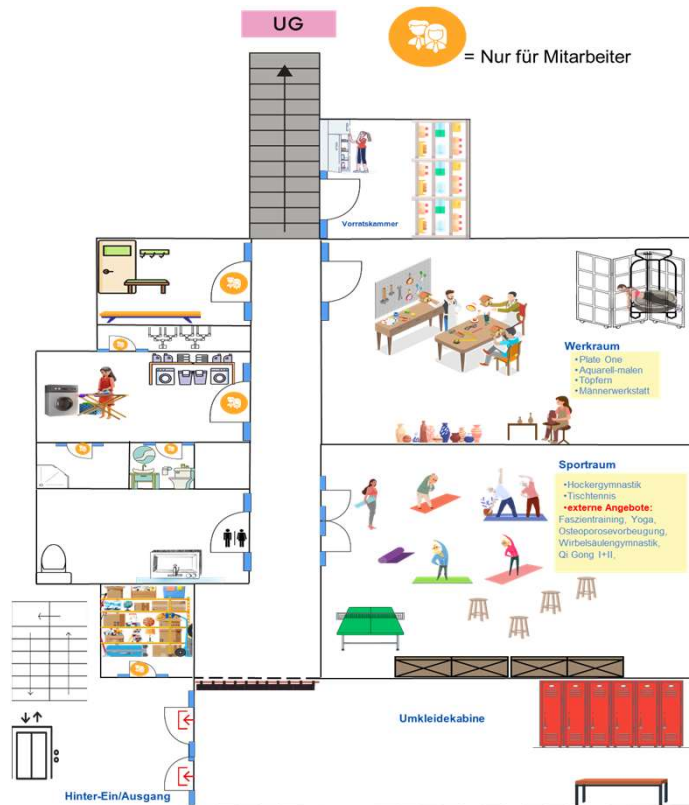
UG

= Nur für Mitarbeiter

Vorratskammer

Werkraum
•Plate One
•Aquarell-malen
•Töpfern
•Männerwerkstatt

Sportraum
•Hockergymnastik
•Tischtennis
•externe Angebote:
Faszientraining, Yoga, Osteoporosevorbeugung, Wirbelsäulengymnastik, Qi Gong I+II,

Umkleidekabine

Hinter-Ein/Ausgang